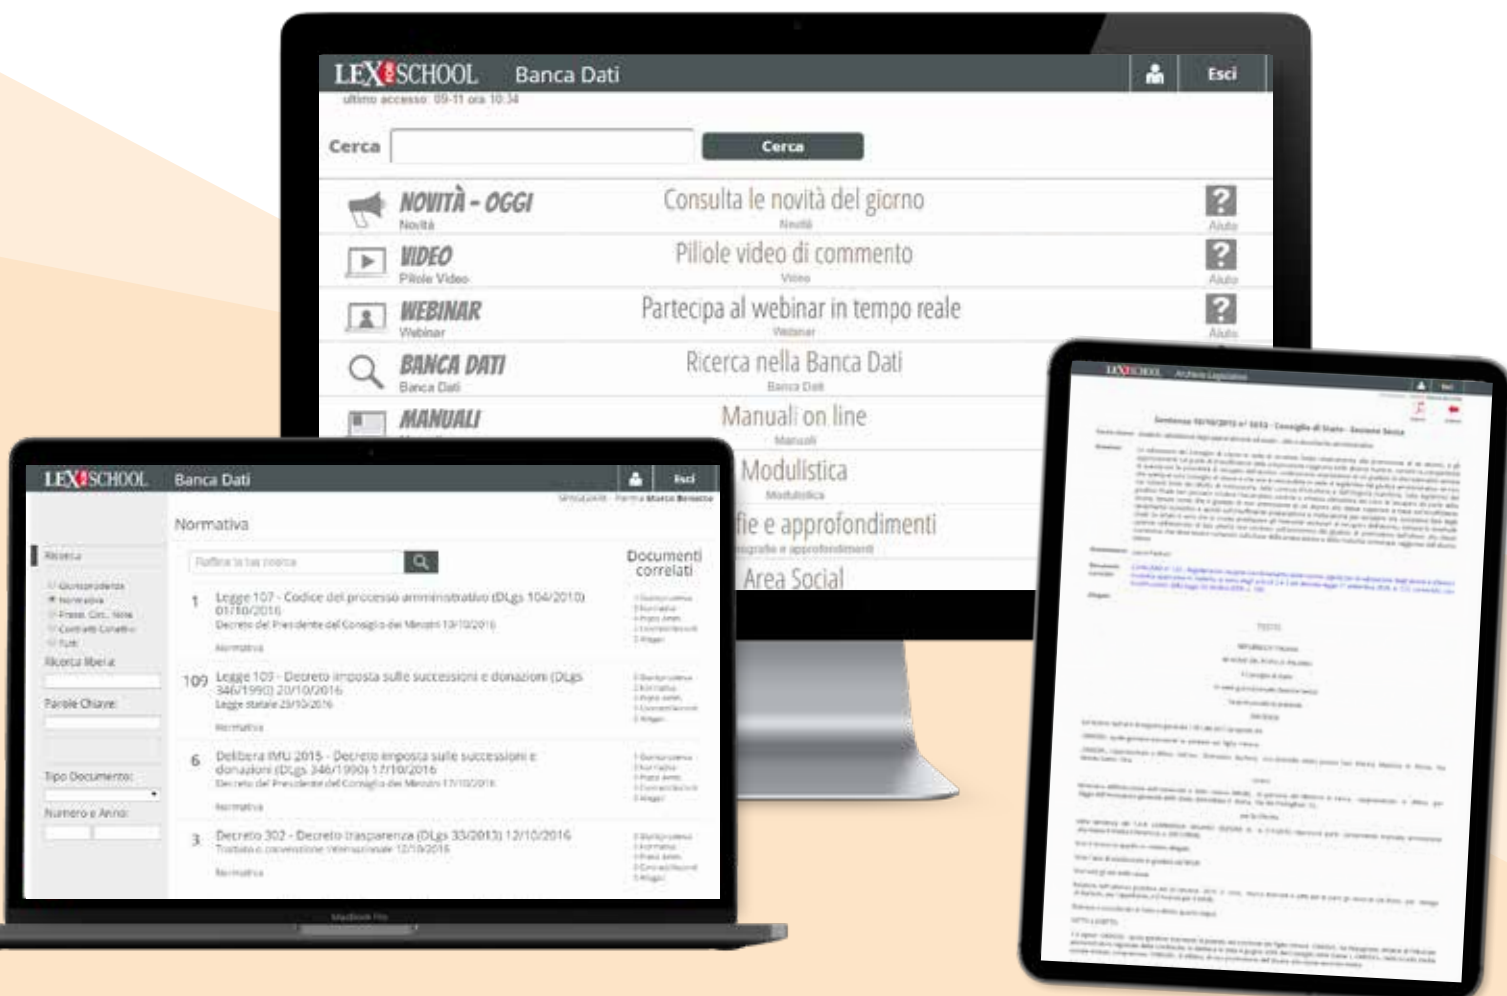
LEX SCHOOL Banca Dati
Esci
ultimo accesso: 09-11 ora 10:34
Cerca
Cerca

NOVITÀ - OGGI
Novità
Consulta le novità del giorno
Novità
Aiuto

VIDEO
Pillole Video
Pillole video di commento
Video
Aiuto

WEBINAR
Webinar
Partecipa al webinar in tempo reale
Webinar
Aiuto

BANCA DATI
Banca Dati
Ricerca nella Banca Dati
Banca Dati

MANUALI
Manuali on line
Manuali

Modulistica
Modulistica

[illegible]fie e approfondimenti
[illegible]grafie e approfondimenti

Area Social

LEX SCHOOL Banca Dati
Esci
Normativa
Ricerca
Giurisprudenza
Normativa
Prassi, Circ., Note
Contratti Collettivi
Tutti
Ricerca libera
Parole Chiave:
Tipo Documento:
Numero e Anno:
Raffina la tua ricerca
Documenti correlati

1 Legge 107 - Codice del processo amministrativo (DLgs 104/2010) 01/10/2016
Decreto del Presidente del Consiglio dei Ministri 10/10/2016
Normativa

109 Legge 109 - Decreto imposta sulle successioni e donazioni (DLgs 346/1990) 20/10/2016
Legge statale 20/10/2016
Normativa

6 Delibera IMU 2015 - Decreto imposta sulle successioni e donazioni (DLgs 346/1990) 17/10/2016
Decreto del Presidente del Consiglio dei Ministri 17/10/2016
Normativa

3 Decreto 302 - Decreto trasparenza (DLgs 33/2013) 12/10/2016
Trattato e convenzione internazionale 12/10/2016
Normativa

MacBook Pro

LEX SCHOOL Archivio Legislativo
Sentenza 10/10/2016 n° 5032 - Consiglio di Stato - Sezione Sesta
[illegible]